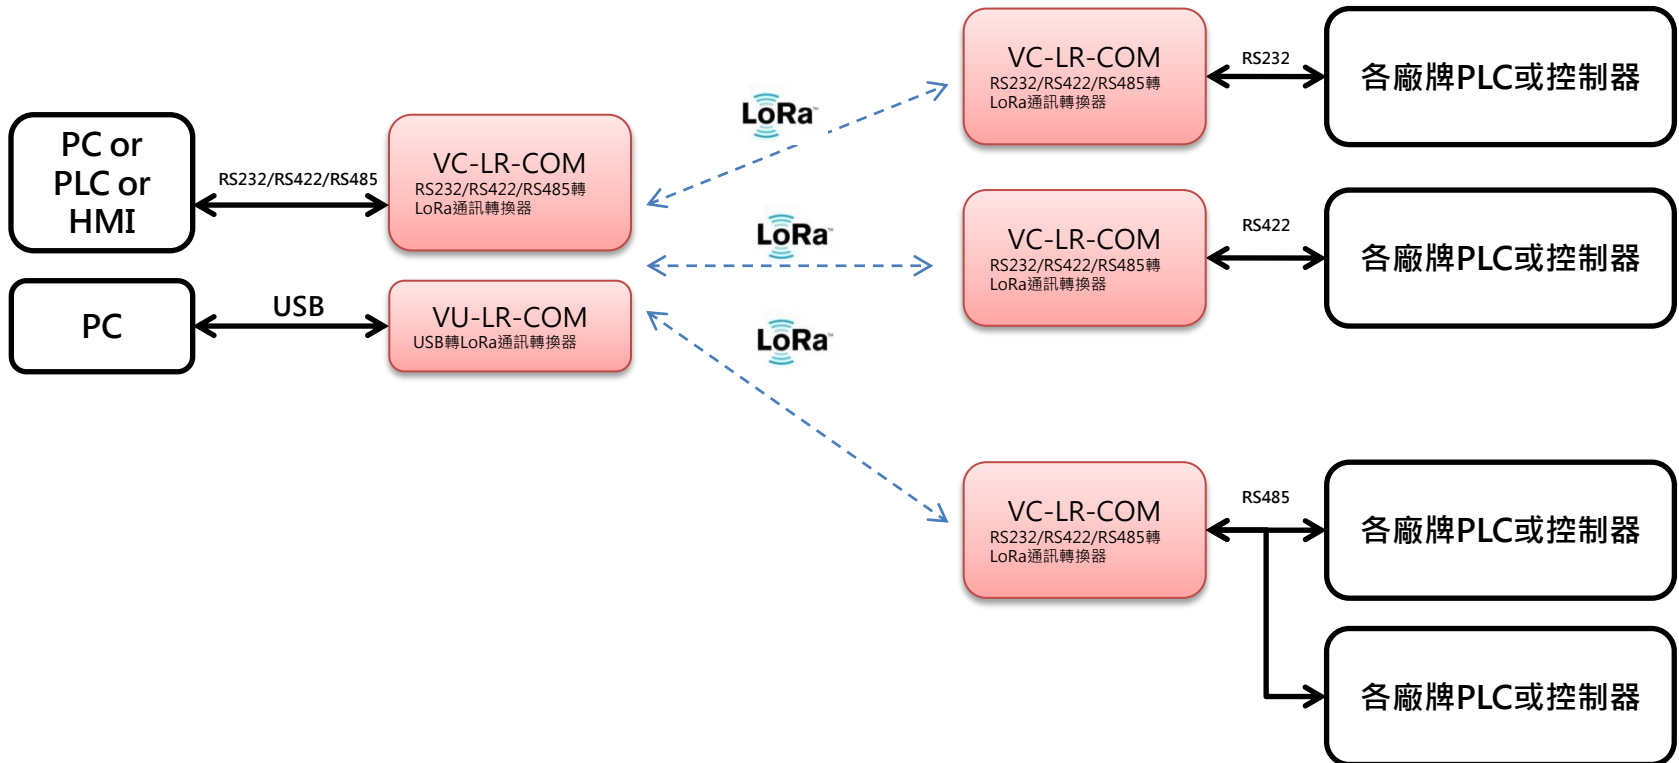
PC or PLC or HMI

RS232/RS422/RS485

VC-LR-COM
RS232/RS422/RS485轉LoRa通訊轉換器

PC

USB

VU-LR-COM
USB轉LoRa通訊轉換器

LoRa

LoRa

LoRa

VC-LR-COM
RS232/RS422/RS485轉LoRa通訊轉換器

RS232

各廠牌PLC或控制器

VC-LR-COM
RS232/RS422/RS485轉LoRa通訊轉換器

RS422

各廠牌PLC或控制器

VC-LR-COM
RS232/RS422/RS485轉LoRa通訊轉換器

RS485

各廠牌PLC或控制器

各廠牌PLC或控制器